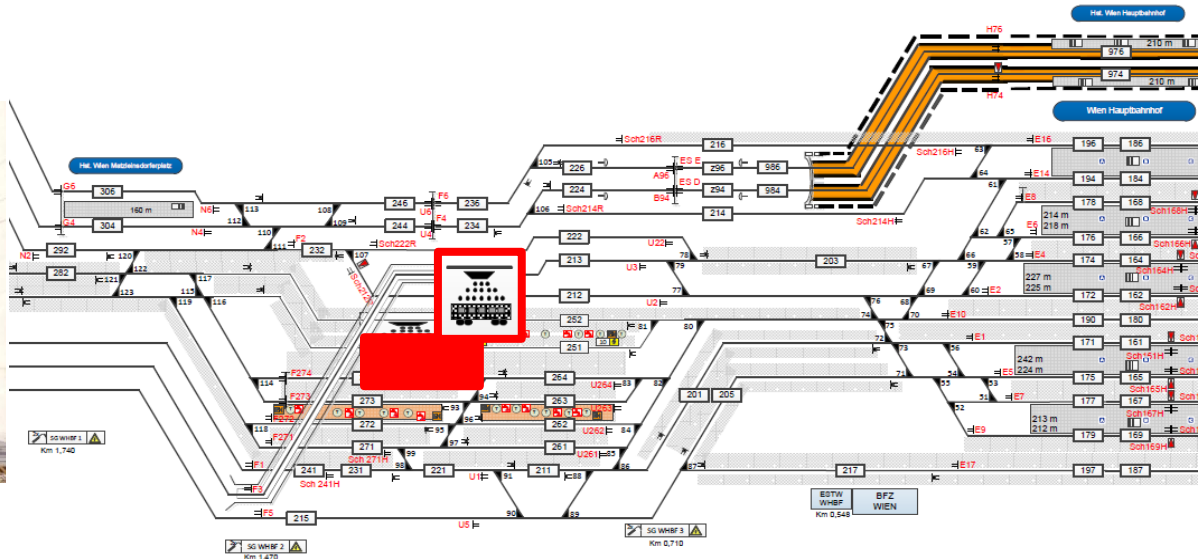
Hst. Wien Hauptbahnhof

H76

976

210 m

974

210 m

H74

Wien Hauptbahnhof

Hst. Wien Matzleinsdorferplatz

G6

306

G4

304

160 m

N6

113

112

108

109

246

244

F6

U6

F4

U4

236

234

Sch216R

105

226

224

106

Sch214R

216

296

294

214

A96

B94

ES E

ES D

986

984

Sch216H

Sch214H

E16

63

64

61

E14

196

186

194

184

N4

110

F2

111

232

Sch222R

107

N2

292

120

282

121

122

123

117

115

116

Sch222H

222

213

212

U22

U3

U2

78

79

77

203

67

59

60

E2

69

70

68

E10

76

74

75

73

72

80

66

62

65

E6

58

E4

214 m

218 m

178

176

174

227 m

225 m

172

190

168

166

164

162

180

Sch168H

Sch166H

Sch164H

Sch162H

252

251

81

114

F274

F273

F272

118

F271

F1

F3

F5

264

273

272

271

241

231

Sch 271H

Sch 241H

93

94

95

96

97

98

221

U1

91

211

88

90

89

U5

215

263

262

261

U264

U263

U262

U261

83

82

84

85

86

87

201

205

217

E17

197

187

71

53

56

54

55

51

52

E1

E5

E7

E9

171

161

242 m

224 m

175

165

177

167

179

169

213 m

212 m

Sch161H

Sch165H

Sch167H

Sch169H

SG WHBF 1

Km 1,740

SG WHBF 2

Km 1,470

SG WHBF 3

Km 0,710

ESTW WHBF

Km 0,548

BFZ WIEN